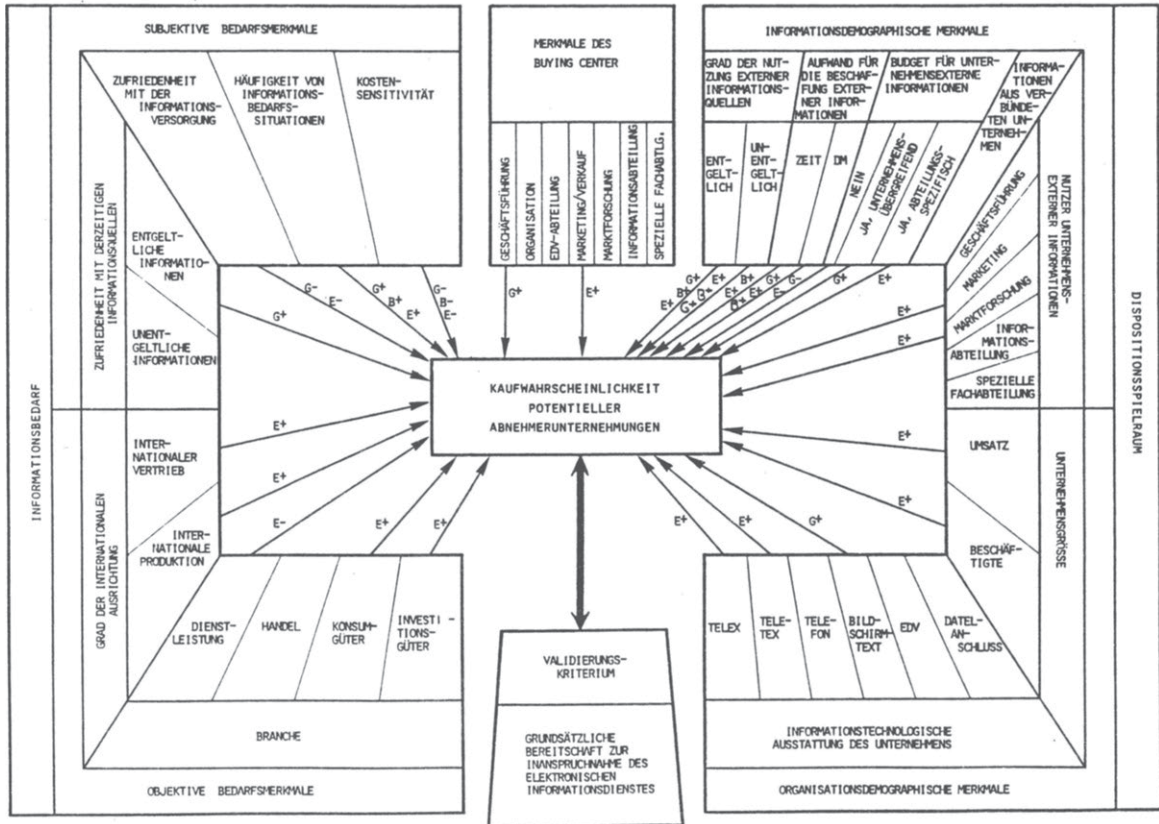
SUBJEKTIVE BEDARFSMERKMALE

ZUFRIEDENHEIT MIT DER INFORMATIONSVERSORGUNG

HÄUFIGKEIT VON INFORMATIONSBEDARFSSITUATIONEN

KOSTENSENSITIVITÄT

ZUFRIEDENHEIT MIT DERZEITIGEN INFORMATIONSQUELLEN

ENTGELTLICHE INFORMATIONEN

UNENTGELTLICHE INFORMATIONEN

MERKMALE DES BUYING CENTER

GESCHÄFTSFÜHRUNG
ORGANISATION
EDV-ABTEILUNG
MARKETING/VERKAUF
MARKTFORSCHUNG
INFORMATIONSABTEILUNG
SPEZIELLE FACHABTLG.

INFORMATIONSDEMOGRAPHISCHE MERKMALE

GRAD DER NUTZUNG EXTERNER INFORMATIONSQUELLEN

AUFWAND FÜR DIE BESCHAFFUNG EXTERNER INFORMATIONEN

BUDGET FÜR UNTERNEHMENSEXTERNE INFORMATIONEN

INFORMATIONEN AUS VERBUNDENEN UNTERNEHMEN

ENTGELTLICH
UNENTGELTLICH
ZEIT
DM
NEIN
JA, UNTERNEHMENSÜBERGREIFEND
JA, ABTEILUNGSSPEZIFISCH

NUTZER UNTERNEHMENSEXTERNER INFORMATIONEN

GESCHÄFTSFÜHRUNG
MARKETING
MARKTFORSCHUNG
INFORMATIONSABTEILUNG
SPEZIELLE FACHABTEILUNG

DISPOSITIONSSPIELRAUM

INFORMATIONSBEDARF

G- E- G+ B+ E+ G- B- E- G+ G+ E+

G+ B+ G+ E+ B+ G+ G+ G+ E+ G+ E+ E- G- G+ E+ E+ E+

KAUFWAHRSCHEINLICHKEIT POTENTIELLER ABNEHMERUNTERNEHMUNGEN

E+ E+ E- E+ E+

INTERNATIONALER VERTRIEB

INTERNATIONALE PRODUKTION

GRAD DER INTERNATIONALEN AUSRICHTUNG

E+ E+ G+ E+ E+

UMSATZ

BESCHÄFTIGTE

UNTERNEHMENSGRÖSSE

DIENSTLEISTUNG
HANDEL
KONSUMGÜTER
INVESTITIONSGÜTER

BRANCHE

OBJEKTIVE BEDARFSMERKMALE

VALIDIERUNGSKRITERIUM

GRUNDSÄTZLICHE BEREITSCHAFT ZUR INANSPRUCHNAHME DES ELEKTRONISCHEN INFORMATIONSDIENSTES

TELEX
TELETEX
TELEFON
BILDSCHIRMTEXT
EDV
DATEIANSCHLUSS

INFORMATIONSTECHNOLOGISCHE AUSSTATTUNG DES UNTERNEHMENS

ORGANISATIONSDEMOGRAPHISCHE MERKMALE